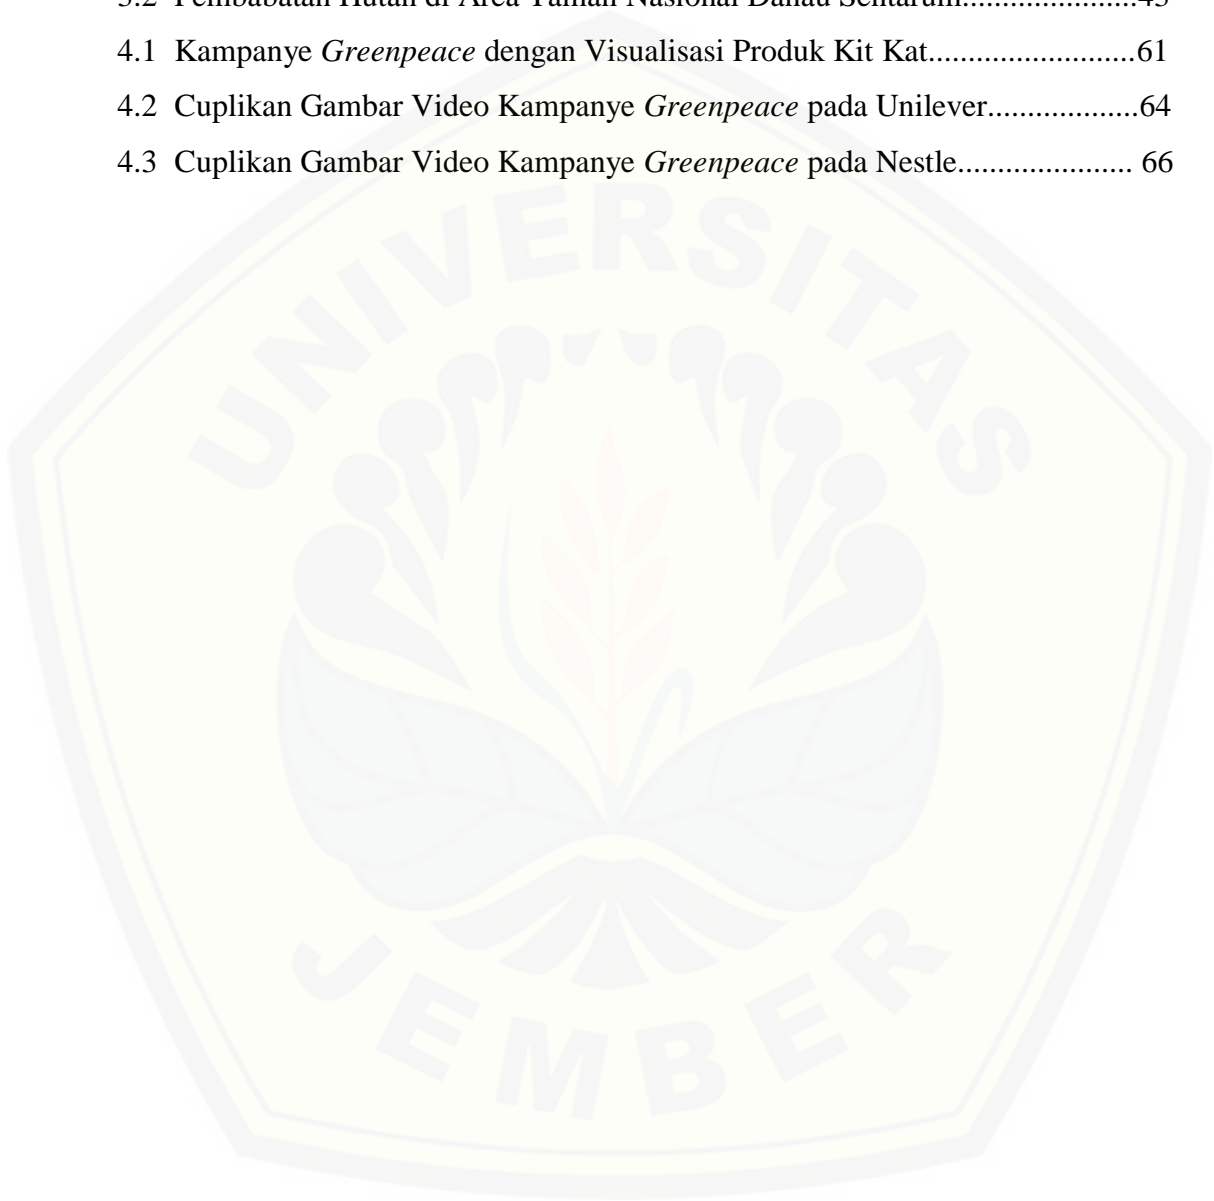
3.2 Pembabatan Hutan di Area Taman Nasional Danau Sentarum......................45
4.1 Kampanye *Greenpeace* dengan Visualisasi Produk Kit Kat..........................61
4.2 Cuplikan Gambar Video Kampanye *Greenpeace* pada Unilever..................64
4.3 Cuplikan Gambar Video Kampanye *Greenpeace* pada Nestle...................... 66

UNIVERSITAS JEMBER